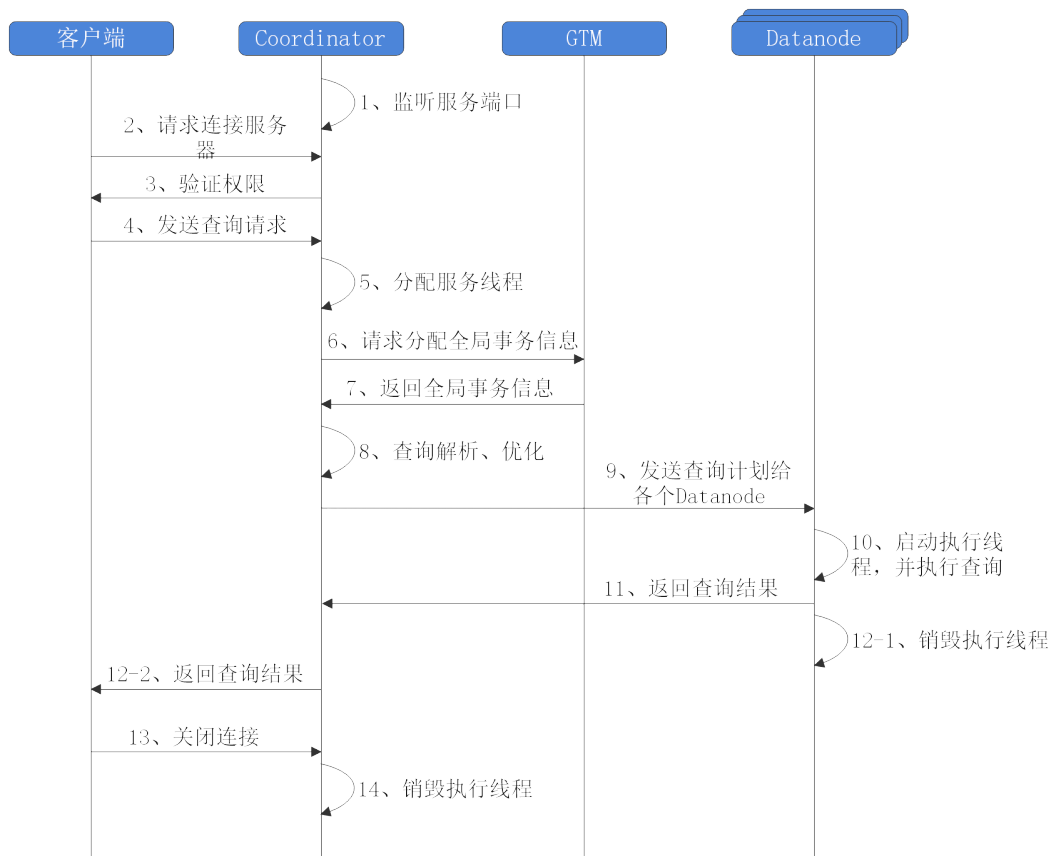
客户端

Coordinator

GTM

Datanode

1、监听服务端口

2、请求连接服务器

3、验证权限

4、发送查询请求

5、分配服务线程

6、请求分配全局事务信息

7、返回全局事务信息

8、查询解析、优化

9、发送查询计划给各个Datanode

10、启动执行线程，并执行查询

11、返回查询结果

12-1、销毁执行线程

12-2、返回查询结果

13、关闭连接

14、销毁执行线程